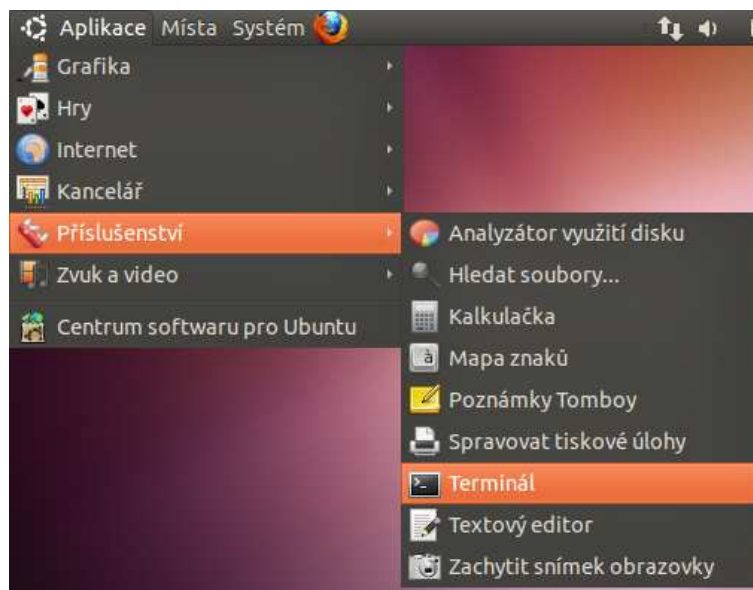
Aplikace Místa Systém

Grafika
Hry
Internet
Kancelář
Příslušenství
Zvuk a video
Centrum softwaru pro Ubuntu

Analyzátor využití disku
Hledat soubory...
Kalkulačka
Mapa znaků
Poznámky Tomboy
Spravovat tiskové úlohy
Terminál
Textový editor
Zachytit snímek obrazovky